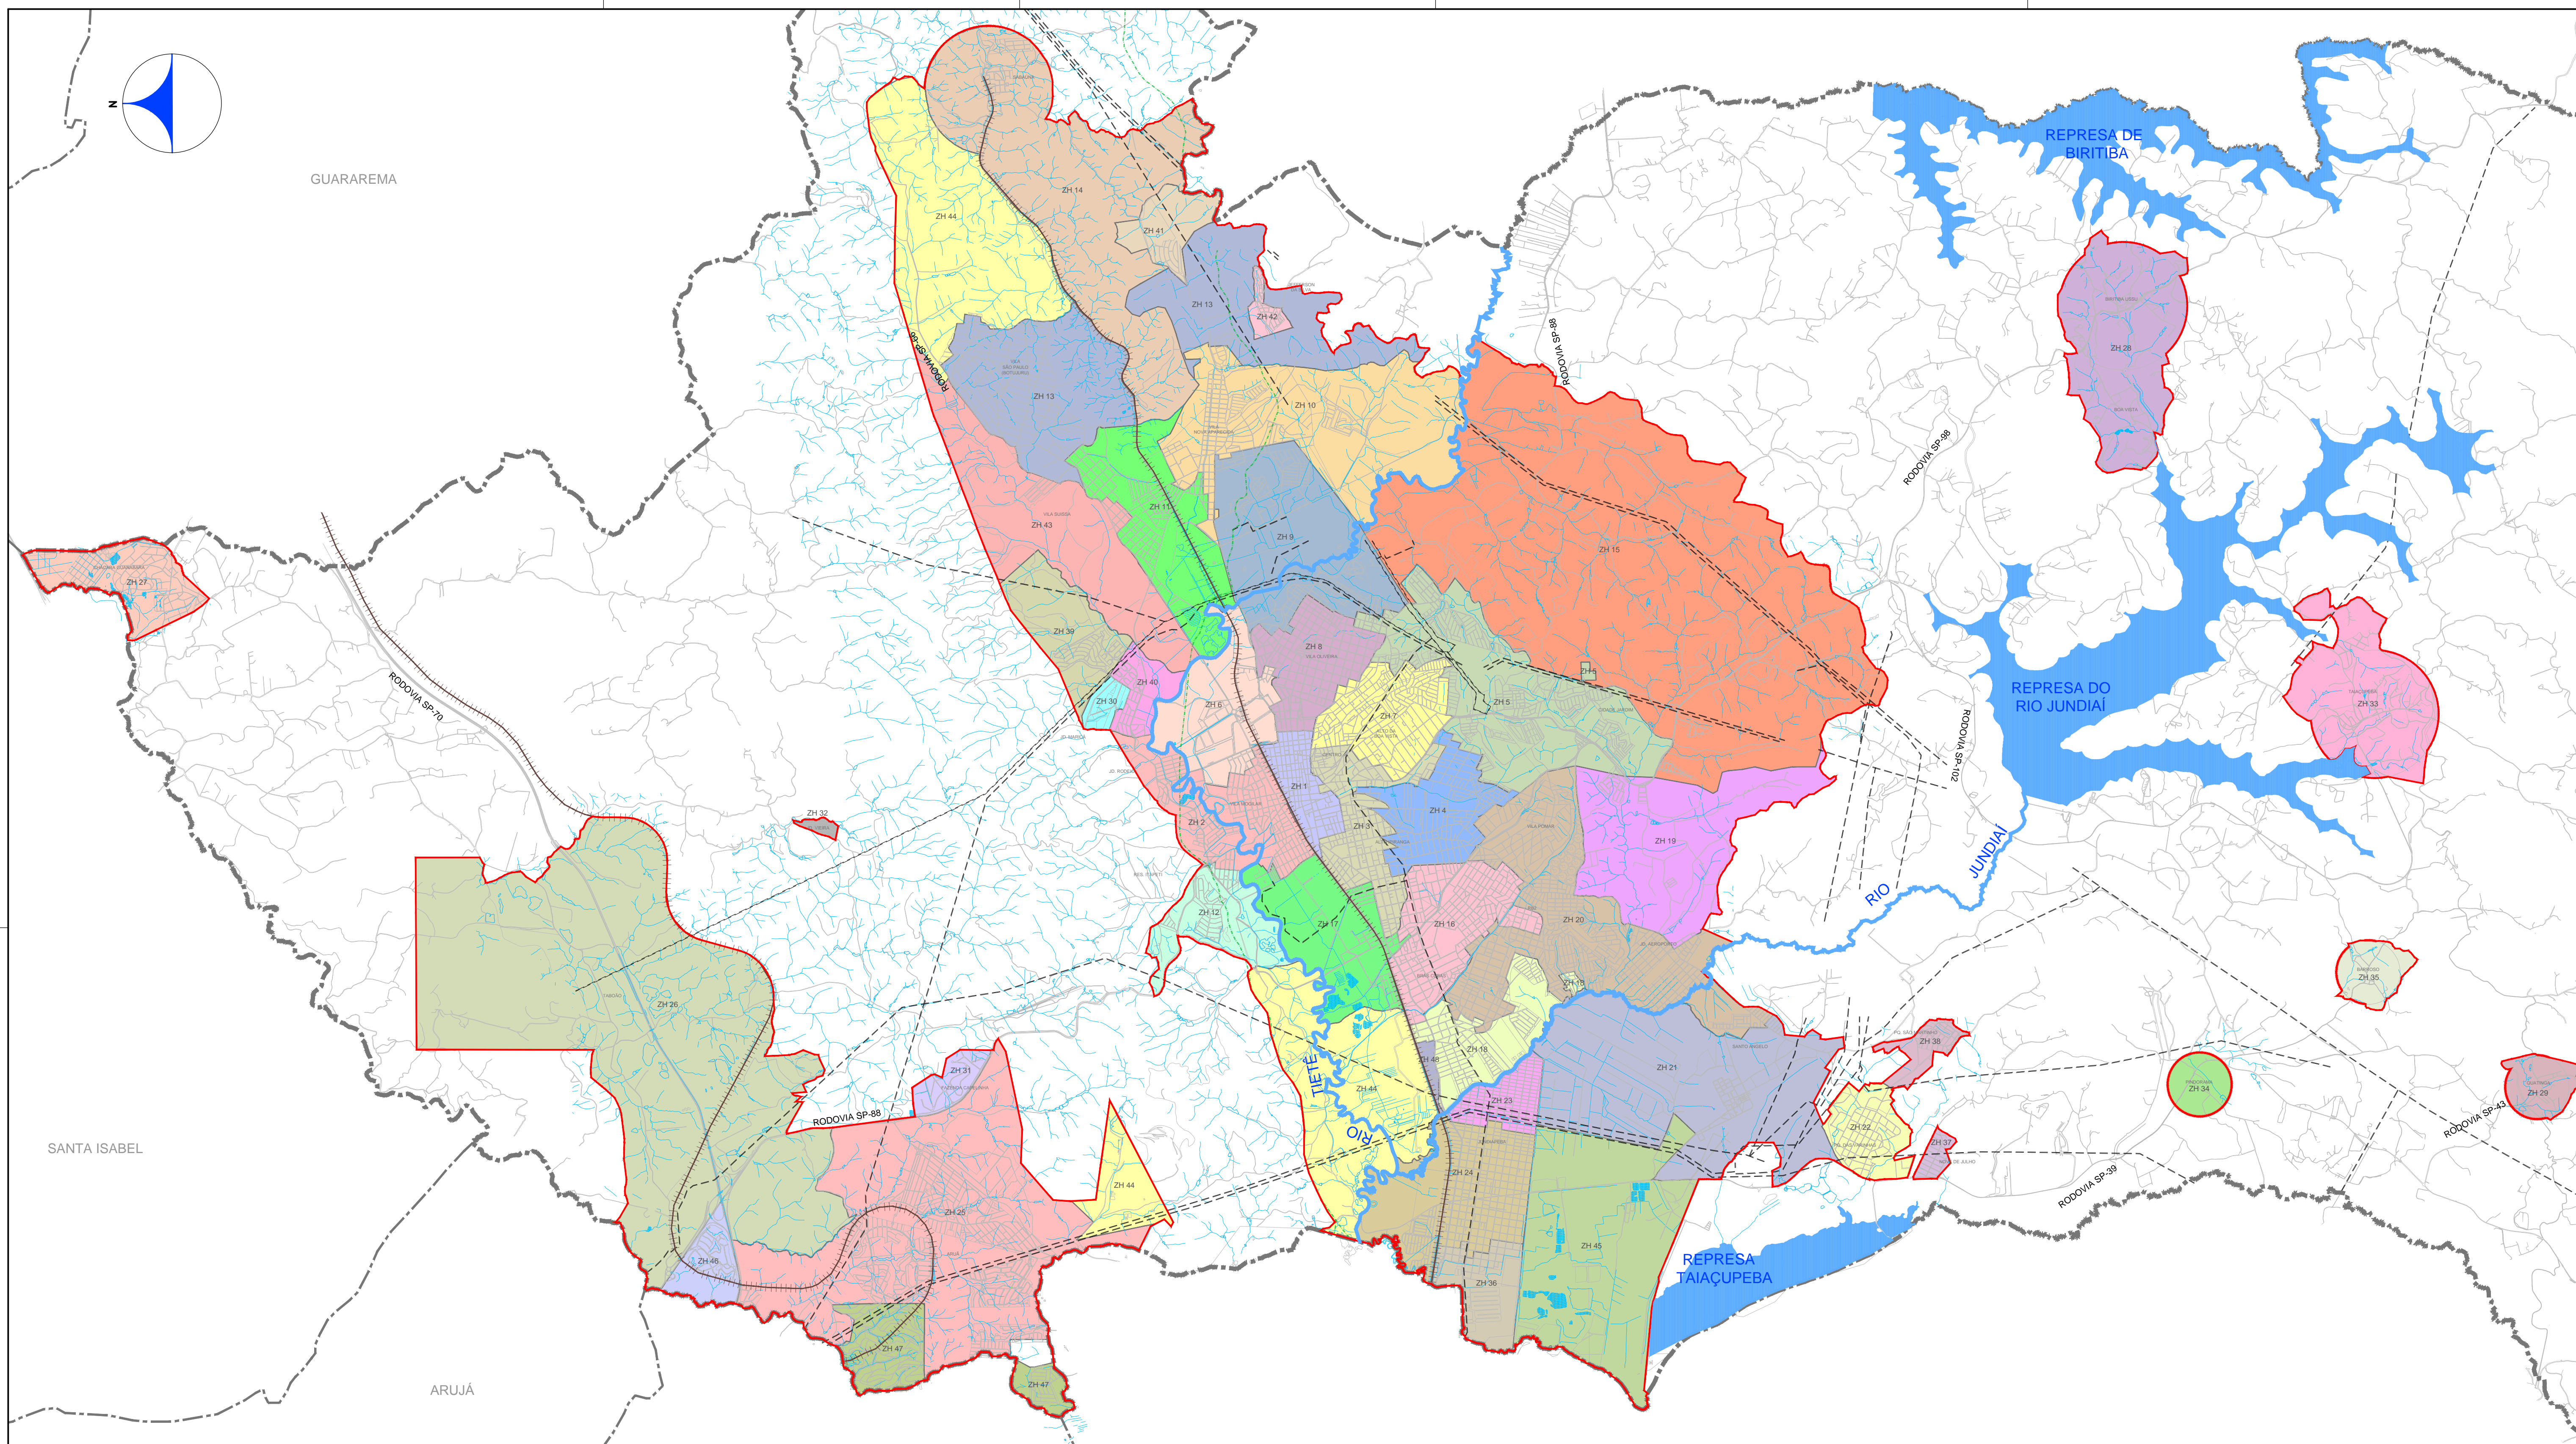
N

GUARAREMA

REPRESA DE BIRITIBA

ZH 14
ZH 44
ZH 41
ZH 13
ZH 42
ZH 13
ZH 10
ZH 28
RODOVIA SP-88
RODOVIA SP-88
RODOVIA SP-98
ZH 11
ZH 43
ZH 9
ZH 15
ZH 27
ZH 39
ZH 8
ZH 40
ZH 30
ZH 6
ZH 7
ZH 5
RODOVIA SP-70
REPRESA DO RIO JUNDIAÍ
ZH 33
RODOVIA SP-102
ZH 1
ZH 32
ZH 2
ZH 3
ZH 4
ZH 19
RIO JUNDIAÍ
ZH 12
ZH 17
ZH 16
ZH 20
ZH 26
ZH 35
ZH 18
ZH 48
ZH 31
ZH 21
ZH 38
ZH 34
ZH 29
RODOVIA SP-88
ZH 44
ZH 23
RIO TIETÊ
ZH 22
ZH 37
RODOVIA SP-43
SANTA ISABEL
ZH 44
ZH 24
RODOVIA SP-39
ZH 25
ZH 46
ZH 45
REPRESA TAIAÇUPEBA
ZH 36
ZH 47
ZH 47
ARUJÁ